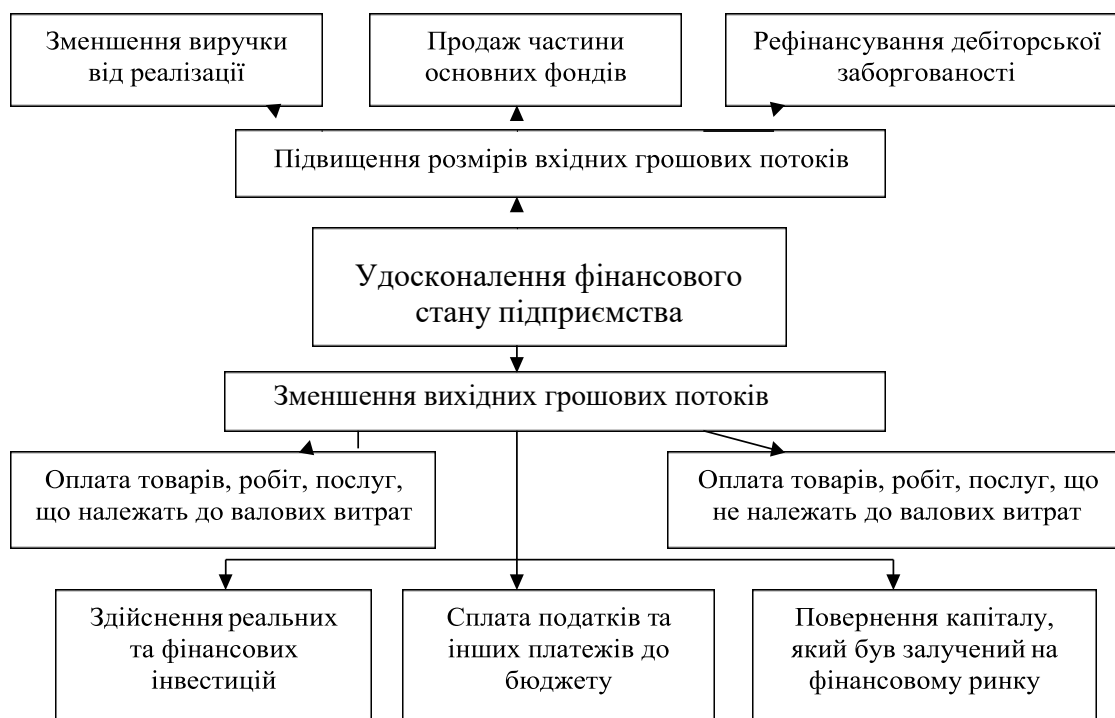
Зменшення виручки від реалізації

Продаж частини основних фондів

Рефінансування дебіторської заборгованості

Підвищення розмірів вхідних грошових потоків

Удосконалення фінансового стану підприємства

Зменшення вихідних грошових потоків

Оплата товарів, робіт, послуг, що належать до валових витрат

Оплата товарів, робіт, послуг, що не належать до валових витрат

Здійснення реальних та фінансових інвестицій

Сплата податків та інших платежів до бюджету

Повернення капіталу, який був залучений на фінансовому ринку